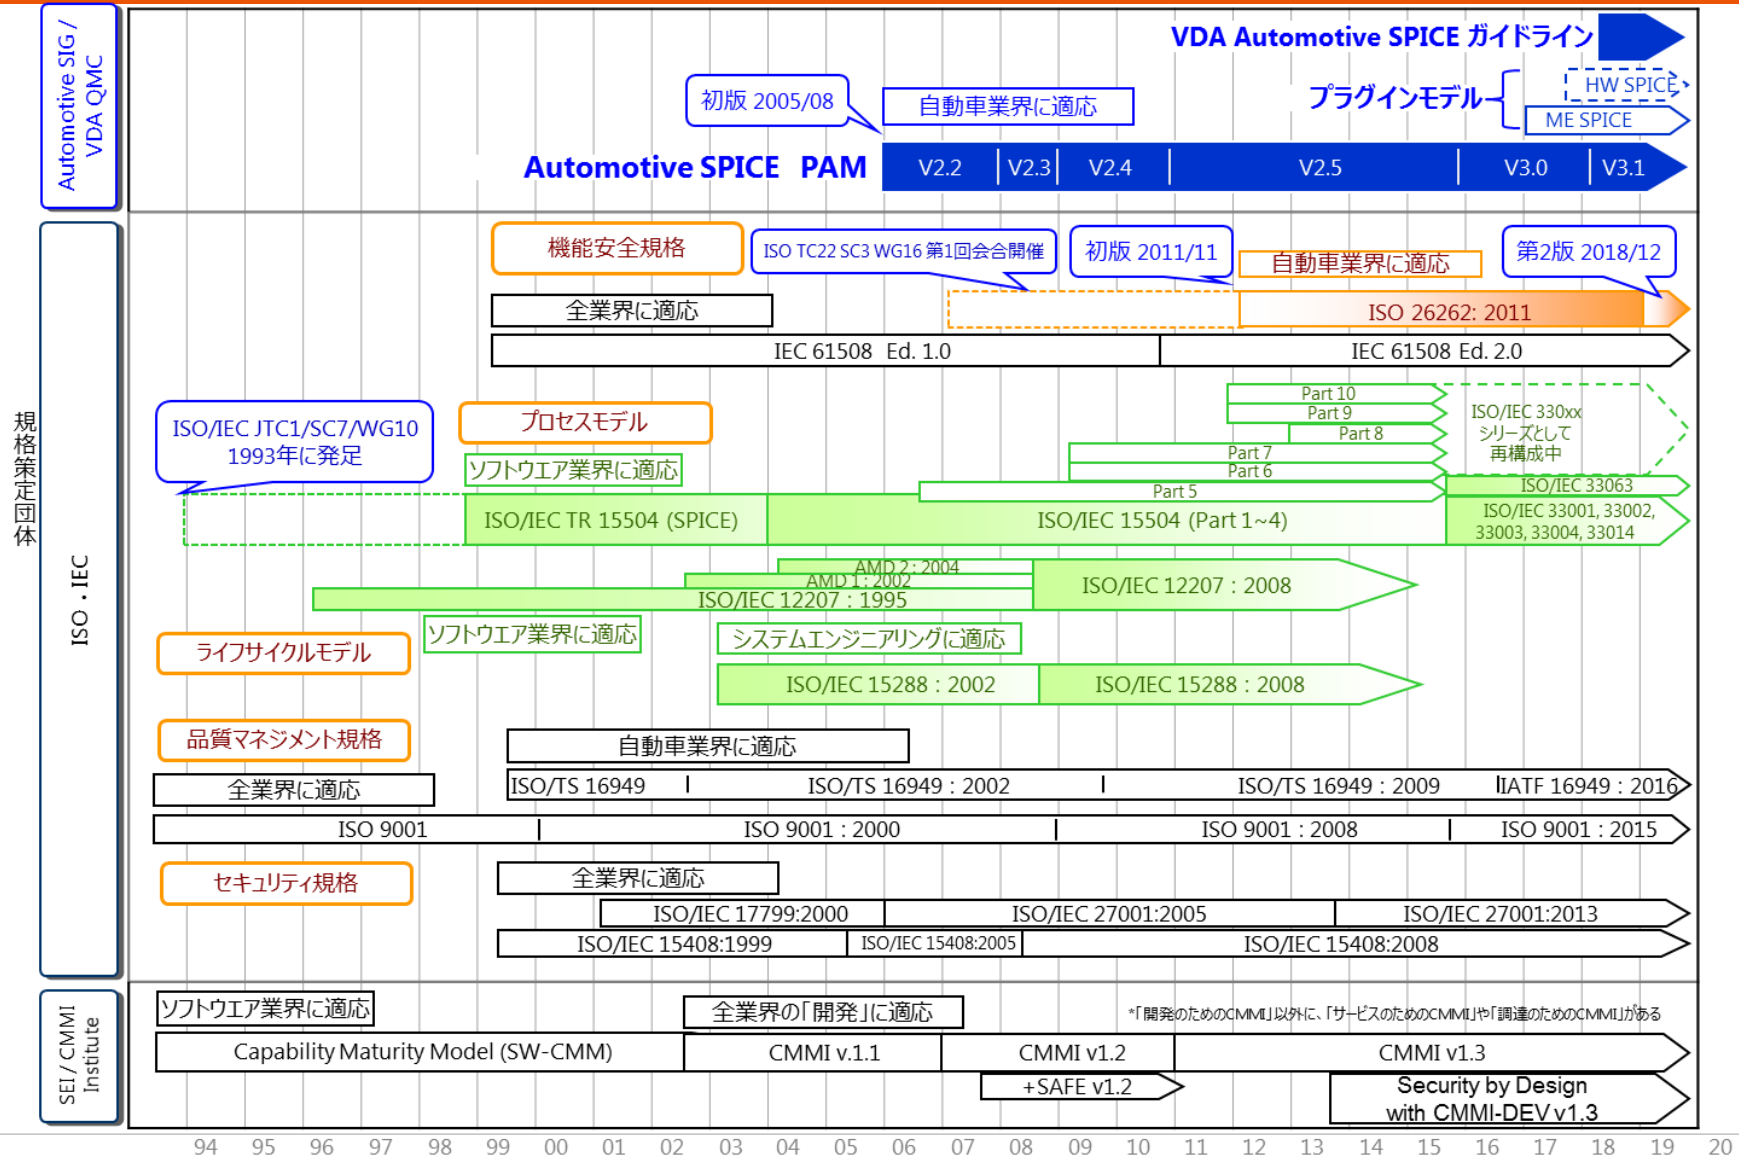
Automotive SIG / VDA QMC

VDA Automotive SPICE ガイドライン

プラグインモデル

HW SPICE

ME SPICE

初版 2005/08

自動車業界に適応

Automotive SPICE PAM

V2.2 | V2.3 | V2.4 | V2.5 | V3.0 | V3.1

規格策定団体

ISO・IEC

機能安全規格

ISO TC22 SC3 WG16 第1回会合開催

初版 2011/11

自動車業界に適応

第2版 2018/12

全業界に適応

ISO 26262: 2011

IEC 61508 Ed. 1.0

IEC 61508 Ed. 2.0

Part 10

Part 9

Part 8

Part 7

Part 6

Part 5

ISO/IEC 330xx シリーズとして 再構成中

ISO/IEC JTC1/SC7/WG10 1993年に発足

プロセスモデル

ソフトウエア業界に適応

ISO/IEC 33063

ISO/IEC TR 15504 (SPICE)

ISO/IEC 15504 (Part 1~4)

ISO/IEC 33001, 33002, 33003, 33004, 33014

AMD 2 : 2004

AMD 1 : 2002

ISO/IEC 12207 : 1995

ISO/IEC 12207 : 2008

ライフサイクルモデル

ソフトウエア業界に適応

システムエンジニアリングに適応

ISO/IEC 15288 : 2002

ISO/IEC 15288 : 2008

品質マネジメント規格

自動車業界に適応

全業界に適応

ISO/TS 16949

ISO/TS 16949 : 2002

ISO/TS 16949 : 2009

IATF 16949 : 2016

ISO 9001

ISO 9001 : 2000

ISO 9001 : 2008

ISO 9001 : 2015

セキュリティ規格

全業界に適応

ISO/IEC 17799:2000

ISO/IEC 27001:2005

ISO/IEC 27001:2013

ISO/IEC 15408:1999

ISO/IEC 15408:2005

ISO/IEC 15408:2008

SEI / CMMI Institute

ソフトウエア業界に適応

全業界の「開発」に適応

*「開発のためのCMMI」以外に、「サービスのためのCMMI」や「調達のためのCMMI」がある

Capability Maturity Model (SW-CMM)

CMMI v.1.1

CMMI v1.2

CMMI v1.3

+SAFE v1.2

Security by Design with CMMI-DEV v1.3

94 95 96 97 98 99 00 01 02 03 04 05 06 07 08 09 10 11 12 13 14 15 16 17 18 19 20